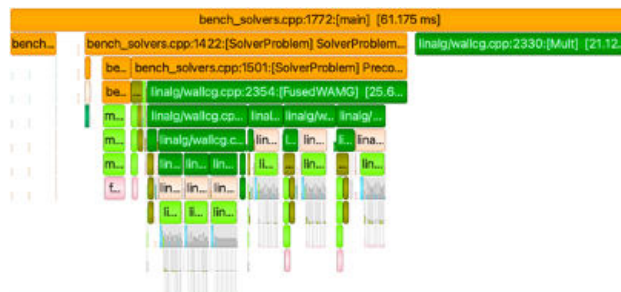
bench_solvers.cpp:1772:[main] [61.175 ms]

bench...

bench_solvers.cpp:1422:[SolverProblem] SolverProblem...

linalg/wallcg.cpp:2330:[Mult] [21.12...

be...

bench_solvers.cpp:1501:[SolverProblem] Preco...

be...

linalg/wallcg.cpp:2354:[FusedWAMG] [25.6...

m...

linalg/wallcg.cp...

linal...

linalg/w...

linalg/...

m...

linalg/wallcg.c...

lin...

li...

lin...

li...

lina...

m...

lin...

lin...

lin...

li...

lin...

li...

lin...

li...

f...

lin...

lin...

lin...

li...

li...

li...